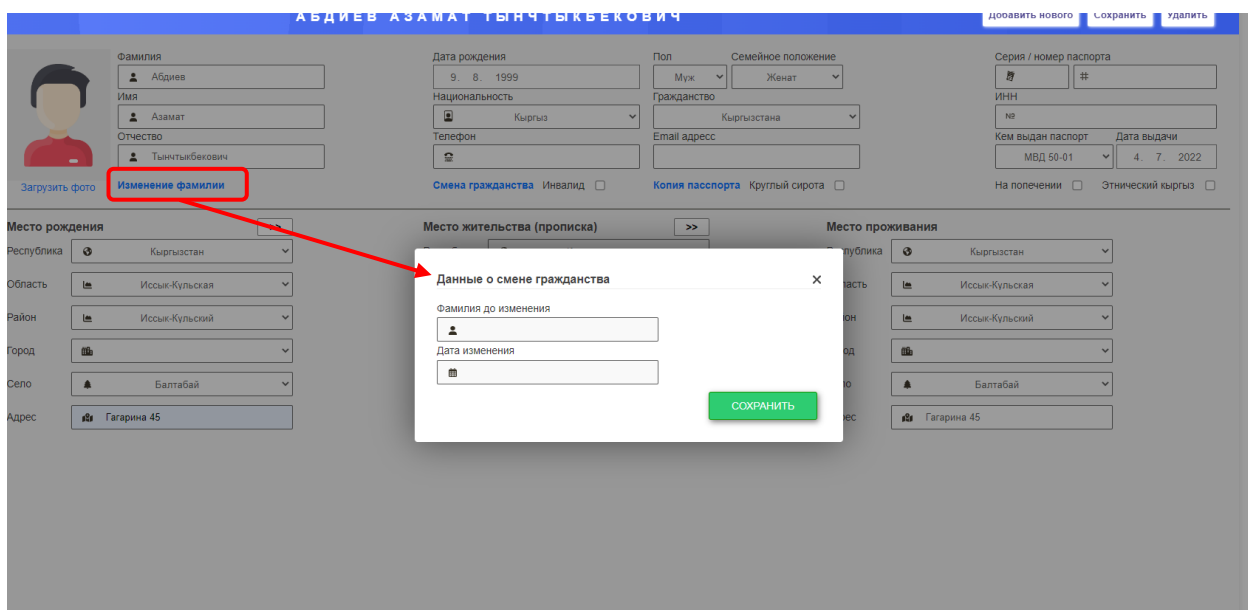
АБДИЕВ АЗАМАТ ТЫНЧТЫКБЕКОВИЧ

Добавить нового | Сохранить | Удалить

Загрузить фото

Фамилия
Абдиев
Имя
Азамат
Отчество
Тынчтыкбекович
Изменение фамилии

Дата рождения
9. 8. 1999
Национальность
Кыргыз
Телефон

Смена гражданства Инвалид

Пол
Муж
Семейное положение
Женат
Гражданство
Кыргызстана
Email адресс

Копия паспорта Круглый сирота

Серия / номер паспорта
#
ИНН
№
Кем выдан паспорт
МВД 50-01
Дата выдачи
4. 7. 2022

На попечении Этнический кыргыз

Место рождения
>>
Республика
Кыргызстан
Область
Иссык-Кульская
Район
Иссык-Кульский
Город

Село
Балтабай
Адрес
Гагарина 45

Место жительства (прописка)
>>

Место проживания
Республика
Кыргызстан
Область
Иссык-Кульская
Район
Иссык-Кульский
Город

Село
Балтабай
Адрес
Гагарина 45

Данные о смене гражданства
×
Фамилия до изменения

Дата изменения

СОХРАНИТЬ